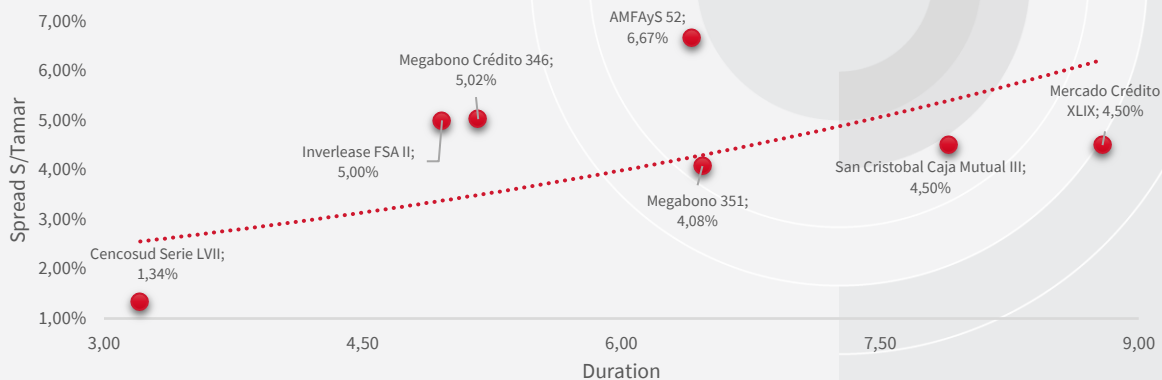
7,00%
6,00%
5,00%
4,00%
3,00%
2,00%
1,00%

Spread S/Tamar

AMFAyS 52; 6,67%
Megabono Crédito 346; 5,02%
Inverlease FSA II; 5,00%
Mercado Crédito XLIX; 4,50%
San Cristobal Caja Mutual III; 4,50%
Megabono 351; 4,08%
Cencosud Serie LVII; 1,34%

3,00
4,50
6,00
7,50
9,00

Duration